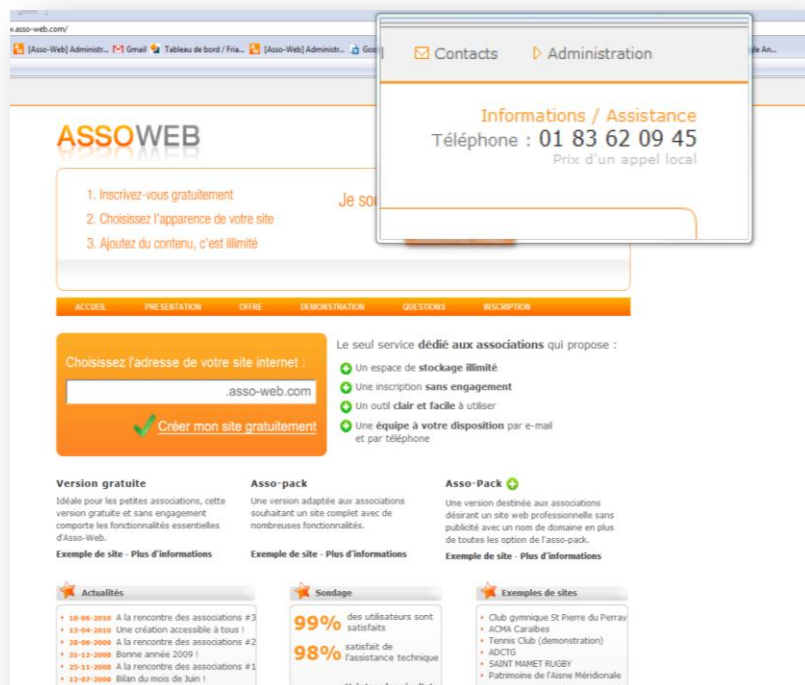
w.asso-web.com/

[Asso-Web] Administr... Gmail Tableau de bord / Fria... [Asso-Web] Administr... Goo

Contacts Administration

Informations / Assistance
Téléphone : 01 83 62 09 45
Prix d'un appel local

ASSOWEB

1. Inscrivez-vous gratuitement
2. Choisissez l'apparence de votre site
3. Ajoutez du contenu, c'est illimité

Je so

ACCUEIL PRESENTATION OFFRE DEMONSTRATION QUESTIONS INSCRIPTION

Choisissez l'adresse de votre site internet :
.asso-web.com
Créer mon site gratuitement

Le seul service dédié aux associations qui propose :
Un espace de stockage illimité
Une inscription sans engagement
Un outil clair et facile à utiliser
Une équipe à votre disposition par e-mail et par téléphone

Version gratuite
Idéale pour les petites associations, cette version gratuite et sans engagement comporte les fonctionnalités essentielles d'Asso-Web.
Exemple de site - Plus d'informations

Asso-pack
Une version adaptée aux associations souhaitant un site complet avec de nombreuses fonctionnalités.
Exemple de site - Plus d'informations

Asso-Pack
Une version destinée aux associations désirant un site web professionnelle sans publicité avec un nom de domaine en plus de toutes les option de l'asso-pack.
Exemple de site - Plus d'informations

Actualités
18-06-2010 A la rencontre des associations #3
13-04-2010 Une création accessible à tous !
26-06-2009 A la rencontre des associations #2
31-12-2008 Bonne année 2009 !
25-11-2008 A la rencontre des associations #1
12-07-2008 Bilan du mois de Juin !

Sondage
99% des utilisateurs sont satisfaits
98% satisfait de l'assistance technique

Exemples de sites
Club gymnique St Pierre du Perray
ACMA Caraibes
Tennis Club (demonstration)
ADCTG
SAINT MAMET RUGBY
Patrimoine de l'Aisne Méridionale